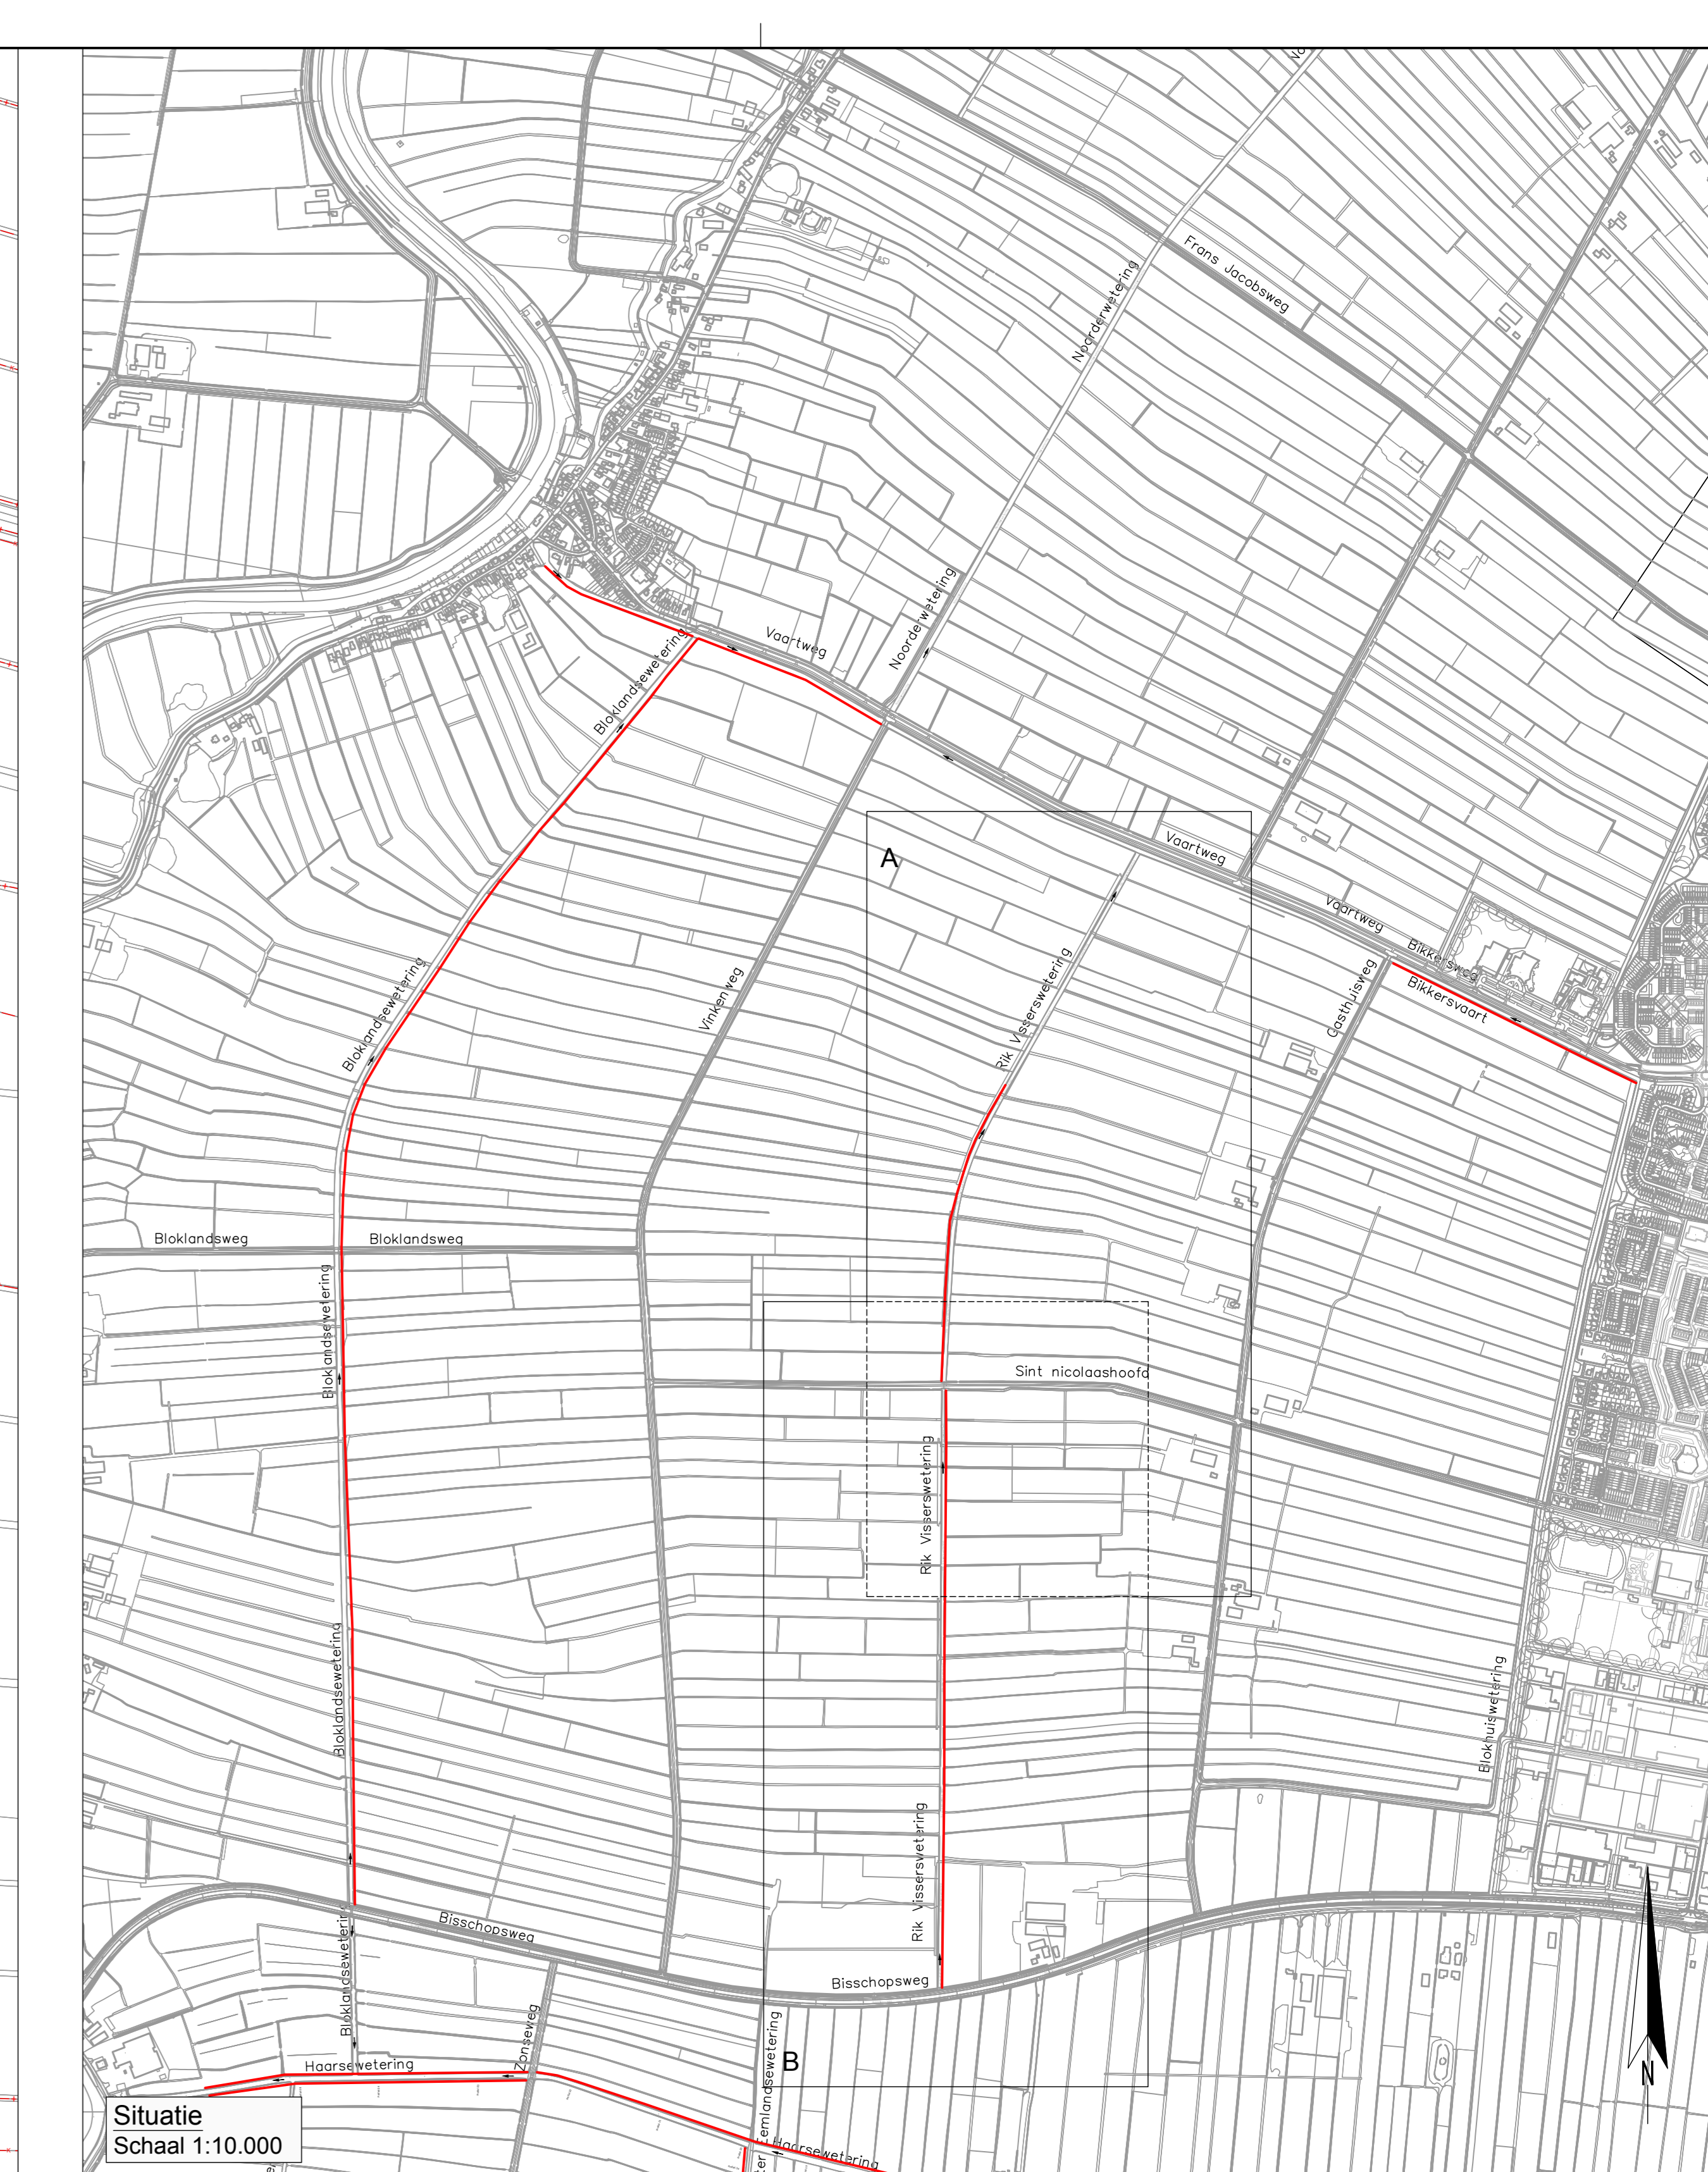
Frans Jacobsweg

Noorderwetering

Vaartweg

Noorderwetering

Bloklandsewetering

Vaartweg

A

Vaartweg

Bikkersweg

Bikkersvaart

Gasthuisweg

Rik Visserswetering

Vinkenweg

Bloklandsewetering

Bloklandsweg

Bloklandsweg

Bloklandsewetering

Sint nicolaashoofd

Rik Visserswetering

Bloklandsewetering

Blokhuiswetering

Bisschopsweg

Rik Visserswetering

Bisschopsweg

Bloklandsewetering

Zonsweg

Haarsewetering

Emlandsewetering

B

Haarsewetering

N

Situatie
Schaal 1:10.000